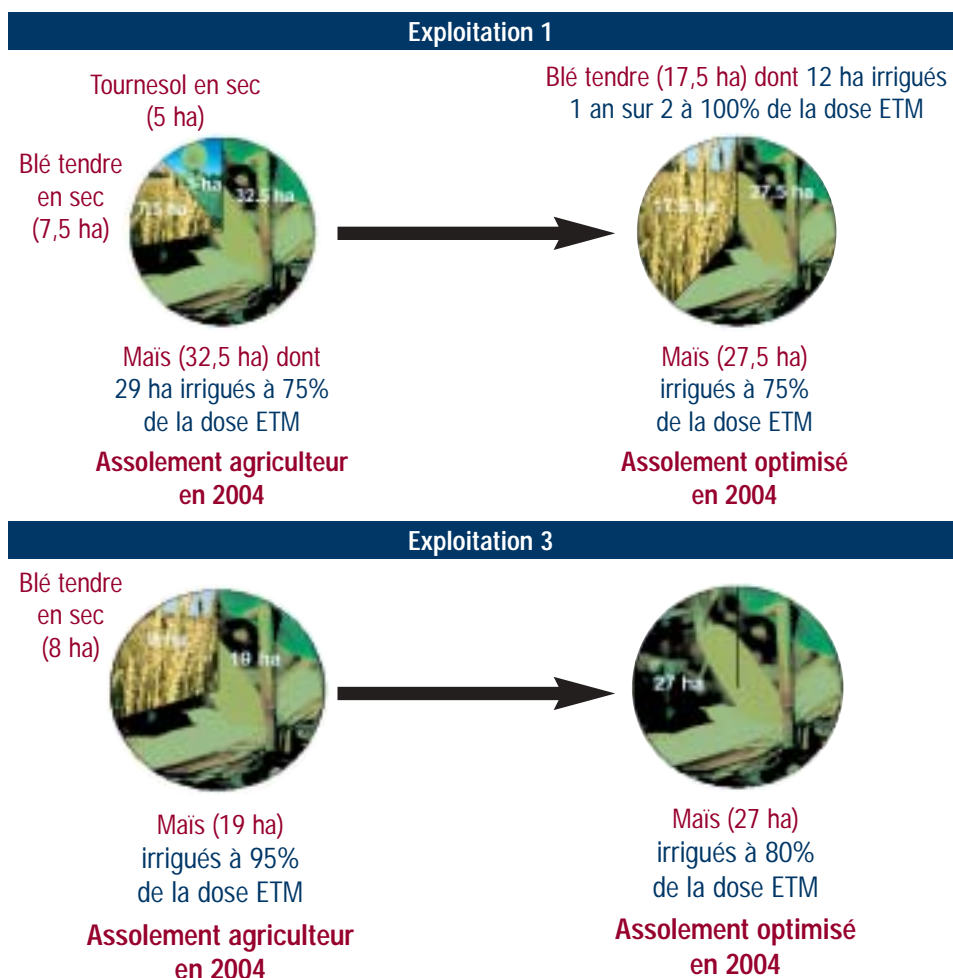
Exploitation 1

Tournesol en sec (5 ha)

Blé tendre en sec (7,5 ha)

7,5 ha

5 ha

32,5 ha

Maïs (32,5 ha) dont 29 ha irrigués à 75% de la dose ETM

Assolement agriculteur en 2004

Blé tendre (17,5 ha) dont 12 ha irrigués 1 an sur 2 à 100% de la dose ETM

17,5 ha

27,5 ha

Maïs (27,5 ha) irrigués à 75% de la dose ETM

Assolement optimisé en 2004

Exploitation 3

Blé tendre en sec (8 ha)

8 ha

19 ha

Maïs (19 ha) irrigués à 95% de la dose ETM

Assolement agriculteur en 2004

27 ha

Maïs (27 ha) irrigués à 80% de la dose ETM

Assolement optimisé en 2004